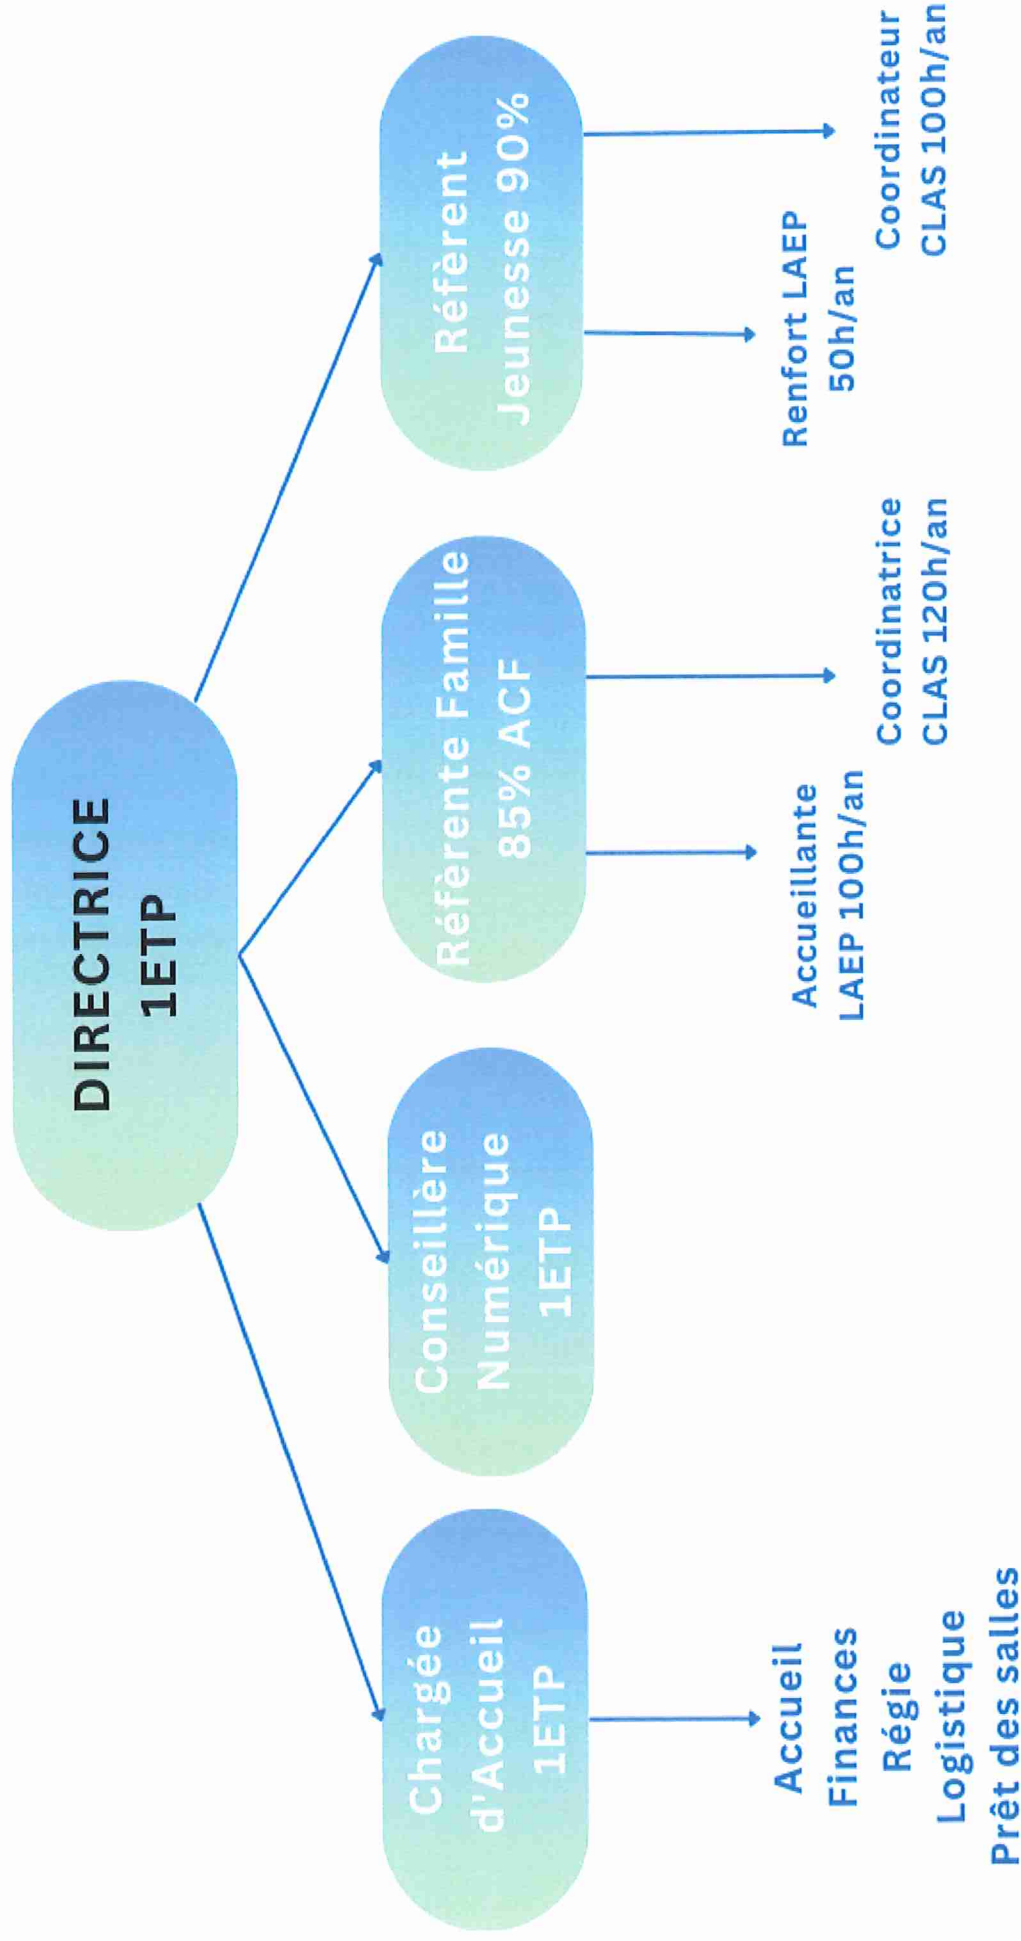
DIRECTRICE
1ETP

Référent
Jeunesse 90%

Renfort LAEP
50h/an

Coordinateur
CLAS 100h/an

Référente Famille
85% ACF

Accueillante
LAEP 100h/an

Coordinatrice
CLAS 120h/an

Conseillère
Numérique
1ETP

Chargée
d'Accueil
1ETP

Accueil
Finances
Régie
Logistique
Prêt des salles